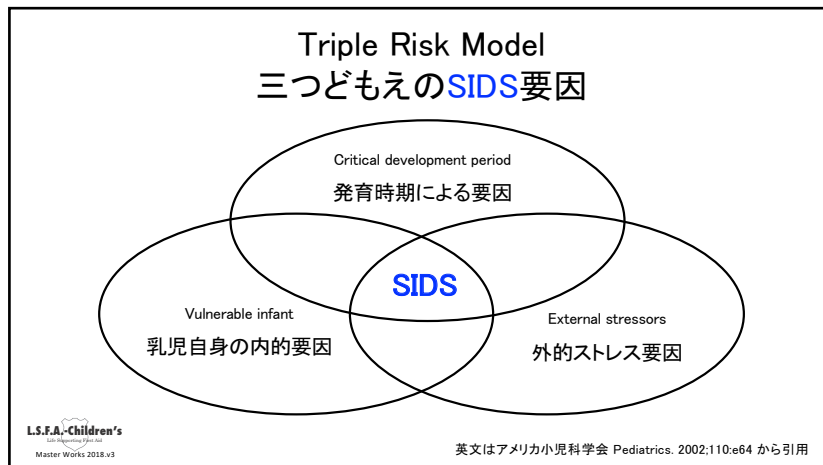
Triple Risk Model
三つどもえのSIDS要因

Critical development period
発育時期による要因

SIDS

Vulnerable infant
乳児自身の内的要因

External stressors
外的ストレス要因

L.S.F.A.-Children's
Life Supporting First Aid
Master Works 2018.v3

英文はアメリカ小児科学会 Pediatrics. 2002;110:e64 から引用